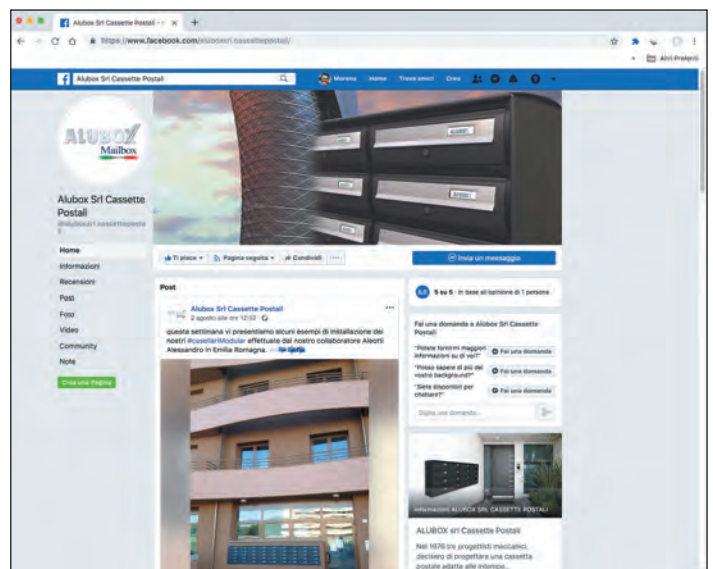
Alubox Srl Cassette Postali

https://www.facebook.com/aluboxsrl.cassettepostali/

Altri Preferiti

Alubox Srl Cassette Postali

Morena Home Trova amici Crea

ALUBOX Mailbox

Alubox Srl Cassette Postali

@aluboxsrl.cassettepostali

Home

Informazioni

Recensioni

Post

Foto

Video

Community

Note

Crea una Pagina

Ti piace

Pagina seguita

Condividi

Invia un messaggio

Post

Alubox Srl Cassette Postali

2 agosto alle ore 12:02

questa settimana vi presentiamo alcuni esempi di installazione dei nostri #casellariModular effettuate dal nostro collaboratore Aleotti Alessandro in Emilia Romagna. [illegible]

5 su 5 · In base all'opinione di 1 persona

Fai una domanda a Alubox Srl Cassette Postali

"Potete fornirmi maggiori informazioni su di voi?"

Fai una domanda

"Posso sapere di più del vostro background?"

Fai una domanda

"Siete disponibili per chattare?"

Fai una domanda

Digita una domanda...

Informazioni ALUBOX SRL CASSETTE POSTALI

ALUBOX srl Cassette Postali

Nel 1976 tre progettisti meccanici decisero di progettare una cassetta postale adatta alle intempe...